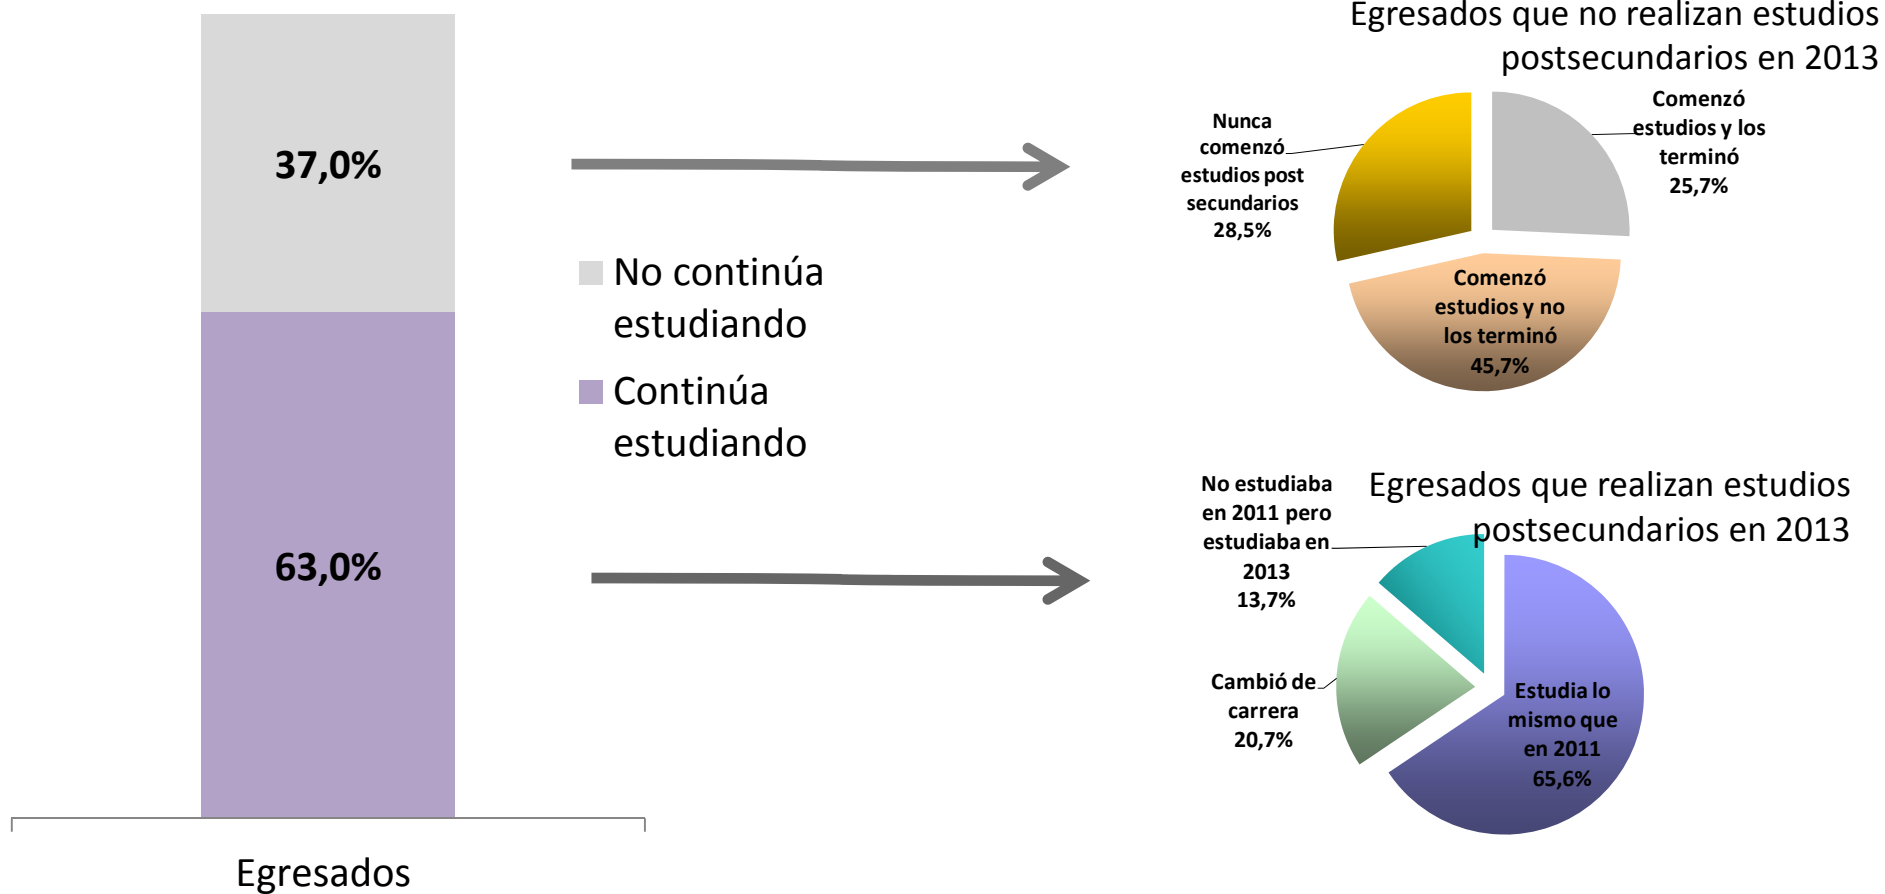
37,0%

63,0%

Egresados

No continúa estudiando

Continúa estudiando

Egresados que no realizan estudios postsecundarios en 2013

Nunca comenzó estudios post secundarios 28,5%

Comenzó estudios y los terminó 25,7%

Comenzó estudios y no los terminó 45,7%

Egresados que realizan estudios postsecundarios en 2013

No estudiaba en 2011 pero estudiaba en 2013 13,7%

Cambió de carrera 20,7%

Estudia lo mismo que en 2011 65,6%